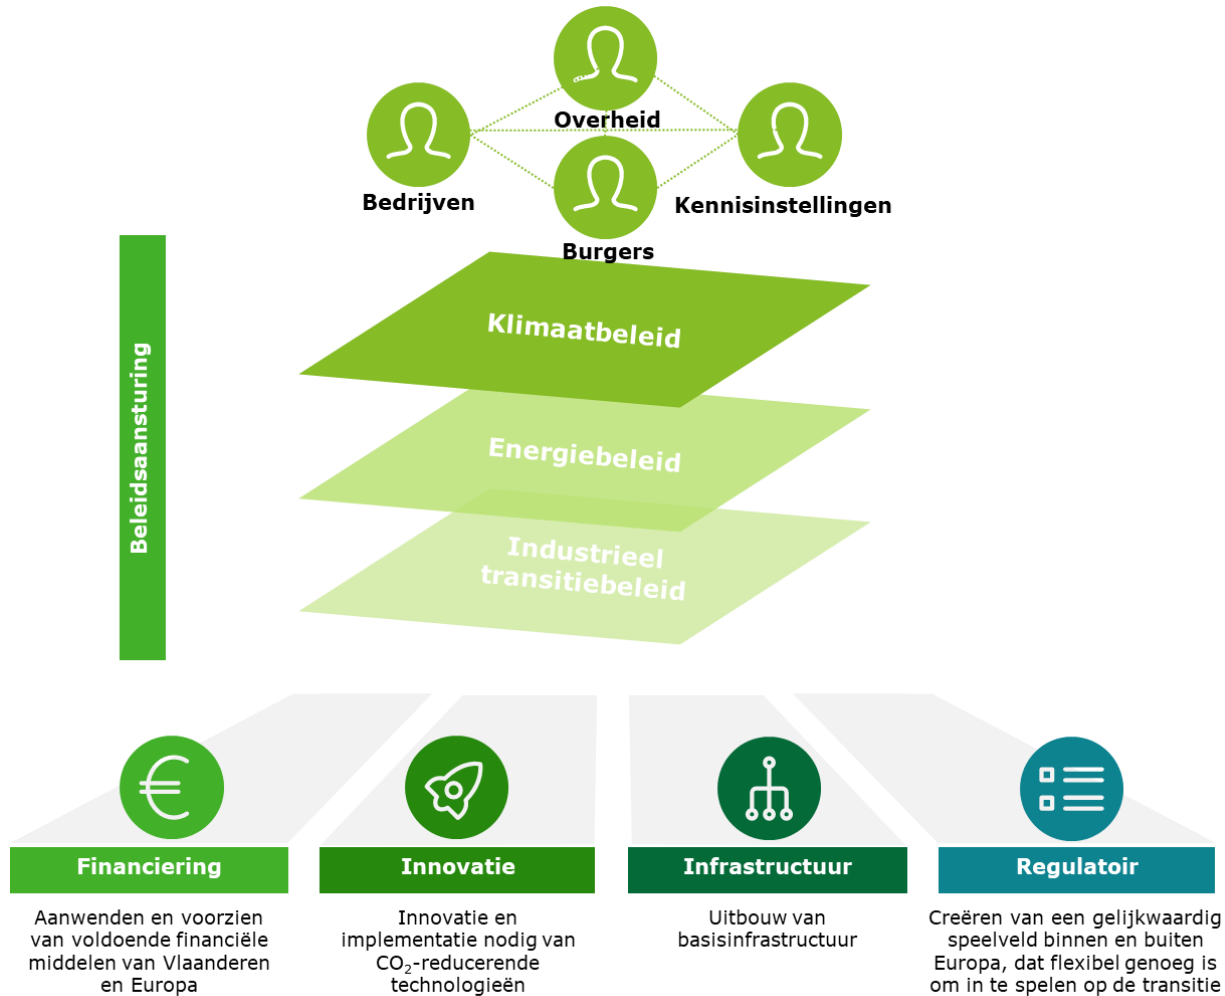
Overheid

Bedrijven

Kennisinstellingen

Burgers

Beleidsaansturing

Klimaatbeleid

Energiebeleid

Industrieel transitiebeleid

Financiering

Aanwenden en voorzien van voldoende financiële middelen van Vlaanderen en Europa

Innovatie

Innovatie en implementatie nodig van $CO_2$-reducerende technologieën

Infrastructuur

Uitbouw van basisinfrastructuur

Regulatoir

Creëren van een gelijkwaardig speelveld binnen en buiten Europa, dat flexibel genoeg is om in te spelen op de transitie